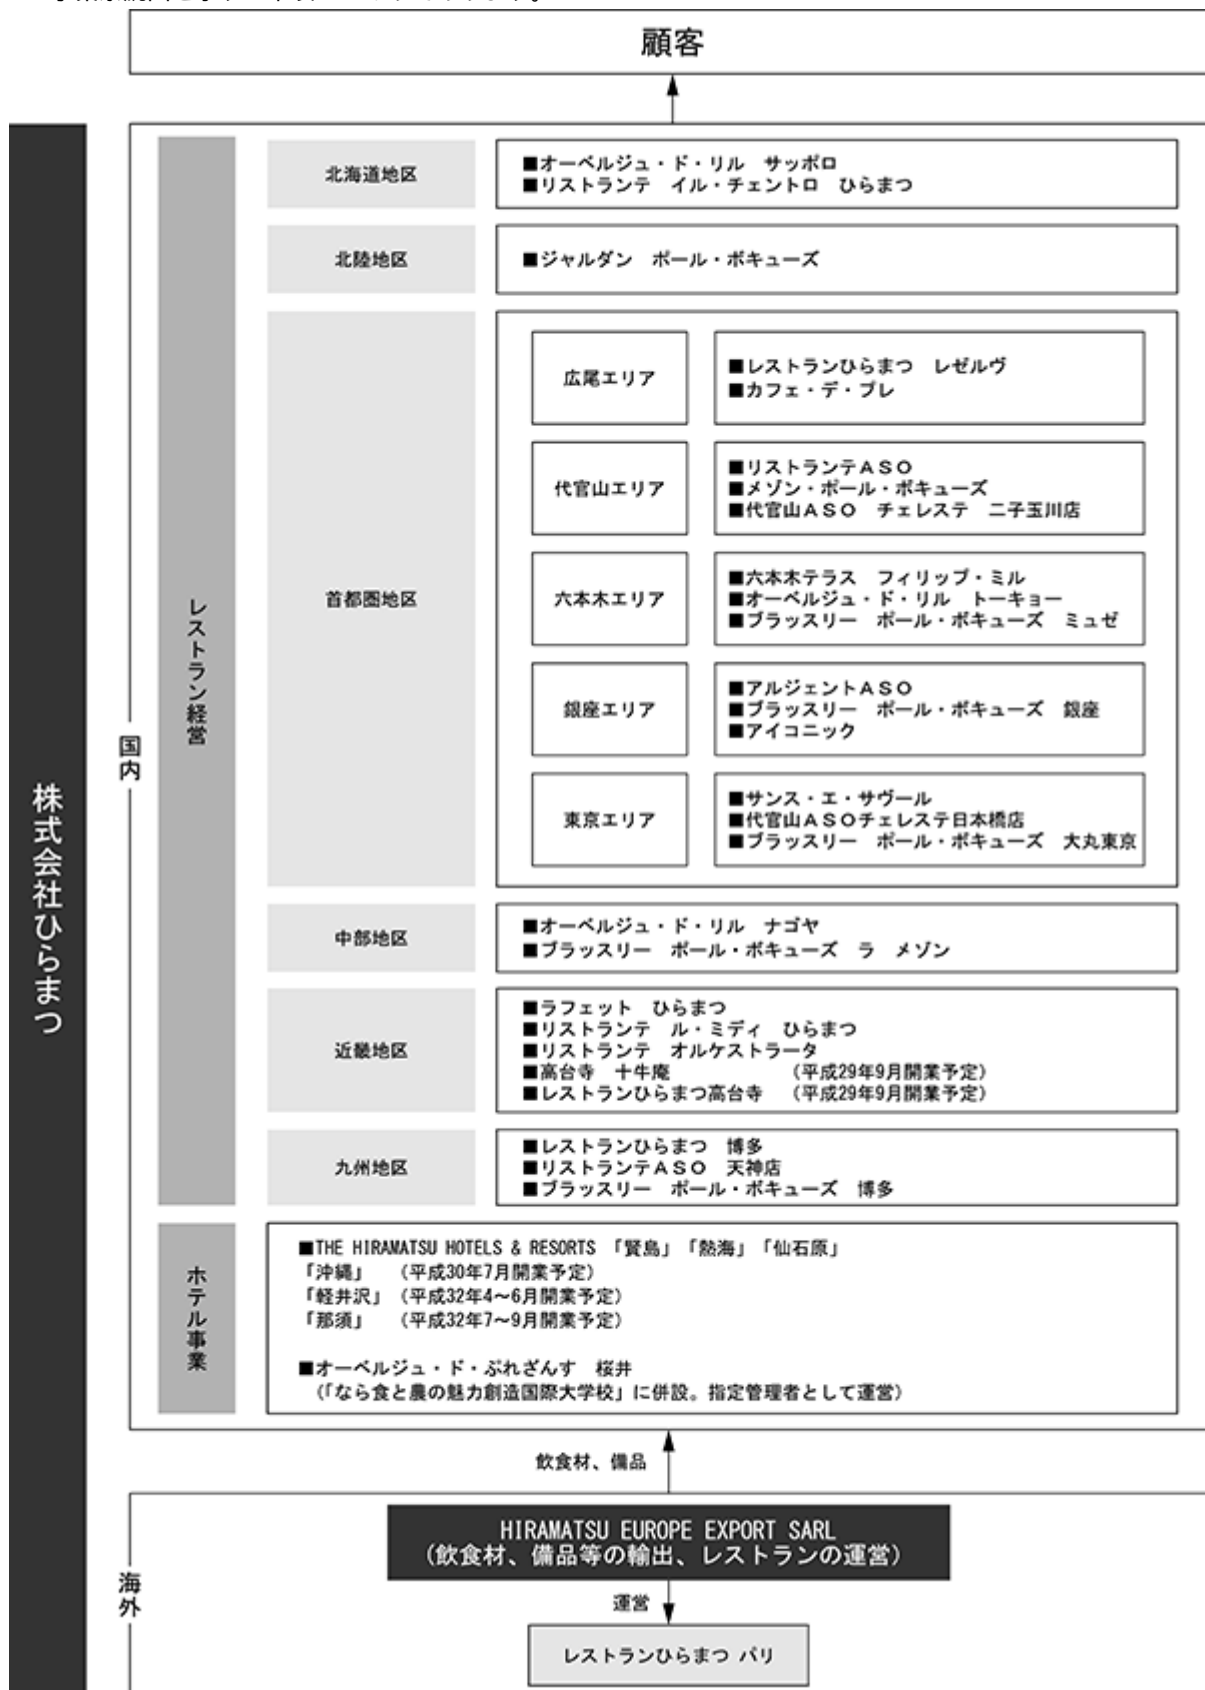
顧客

株式会社ひらまつ

国内

レストラン経営

北海道地区
■オーベルジュ・ド・リル　サッポロ
■リストランテ　イル・チェントロ　ひらまつ

北陸地区
■ジャルダン　ポール・ボキューズ

首都圏地区

広尾エリア
■レストランひらまつ　レゼルヴ
■カフェ・デ・プレ

代官山エリア
■リストランテＡＳＯ
■メゾン・ポール・ボキューズ
■代官山ＡＳＯ　チェレステ　二子玉川店

六本木エリア
■六本木テラス　フィリップ・ミル
■オーベルジュ・ド・リル　トーキョー
■ブラッスリー　ポール・ボキューズ　ミュゼ

銀座エリア
■アルジェントＡＳＯ
■ブラッスリー　ポール・ボキューズ　銀座
■アイコニック

東京エリア
■サンス・エ・サヴール
■代官山ＡＳＯチェレステ日本橋店
■ブラッスリー　ポール・ボキューズ　大丸東京

中部地区
■オーベルジュ・ド・リル　ナゴヤ
■ブラッスリー　ポール・ボキューズ　ラ　メゾン

近畿地区
■ラフェット　ひらまつ
■リストランテ　ル・ミディ　ひらまつ
■リストランテ　オルケストラータ
■高台寺　十牛庵　（平成29年9月開業予定）
■レストランひらまつ高台寺　（平成29年9月開業予定）

九州地区
■レストランひらまつ　博多
■リストランテＡＳＯ　天神店
■ブラッスリー　ポール・ボキューズ　博多

ホテル事業
■THE HIRAMATSU HOTELS & RESORTS 「賢島」「熱海」「仙石原」
「沖縄」　（平成30年7月開業予定）
「軽井沢」（平成32年4～6月開業予定）
「那須」　（平成32年7～9月開業予定）

■オーベルジュ・ド・ぷれざんす　桜井
（「なら食と農の魅力創造国際大学校」に併設。指定管理者として運営）

飲食材、備品

海外

HIRAMATSU EUROPE EXPORT SARL
（飲食材、備品等の輸出、レストランの運営）

運営

レストランひらまつ パリ